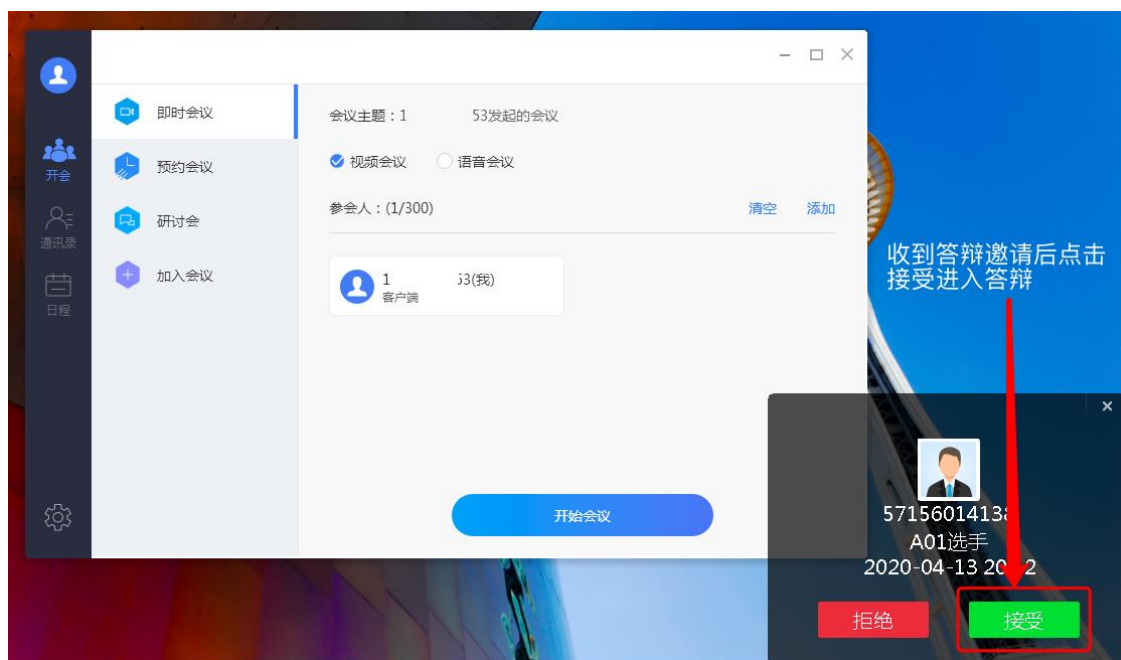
开会

通讯录

日程

即时会议

预约会议

研讨会

加入会议

会议主题：1 53发起的会议

视频会议 语音会议

参会人：(1/300) 清空 添加

1 53(我)
客户端

开始会议

收到答辩邀请后点击接受进入答辩

571560141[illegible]
A01选手
2020-04-13 20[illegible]2

拒绝 接受